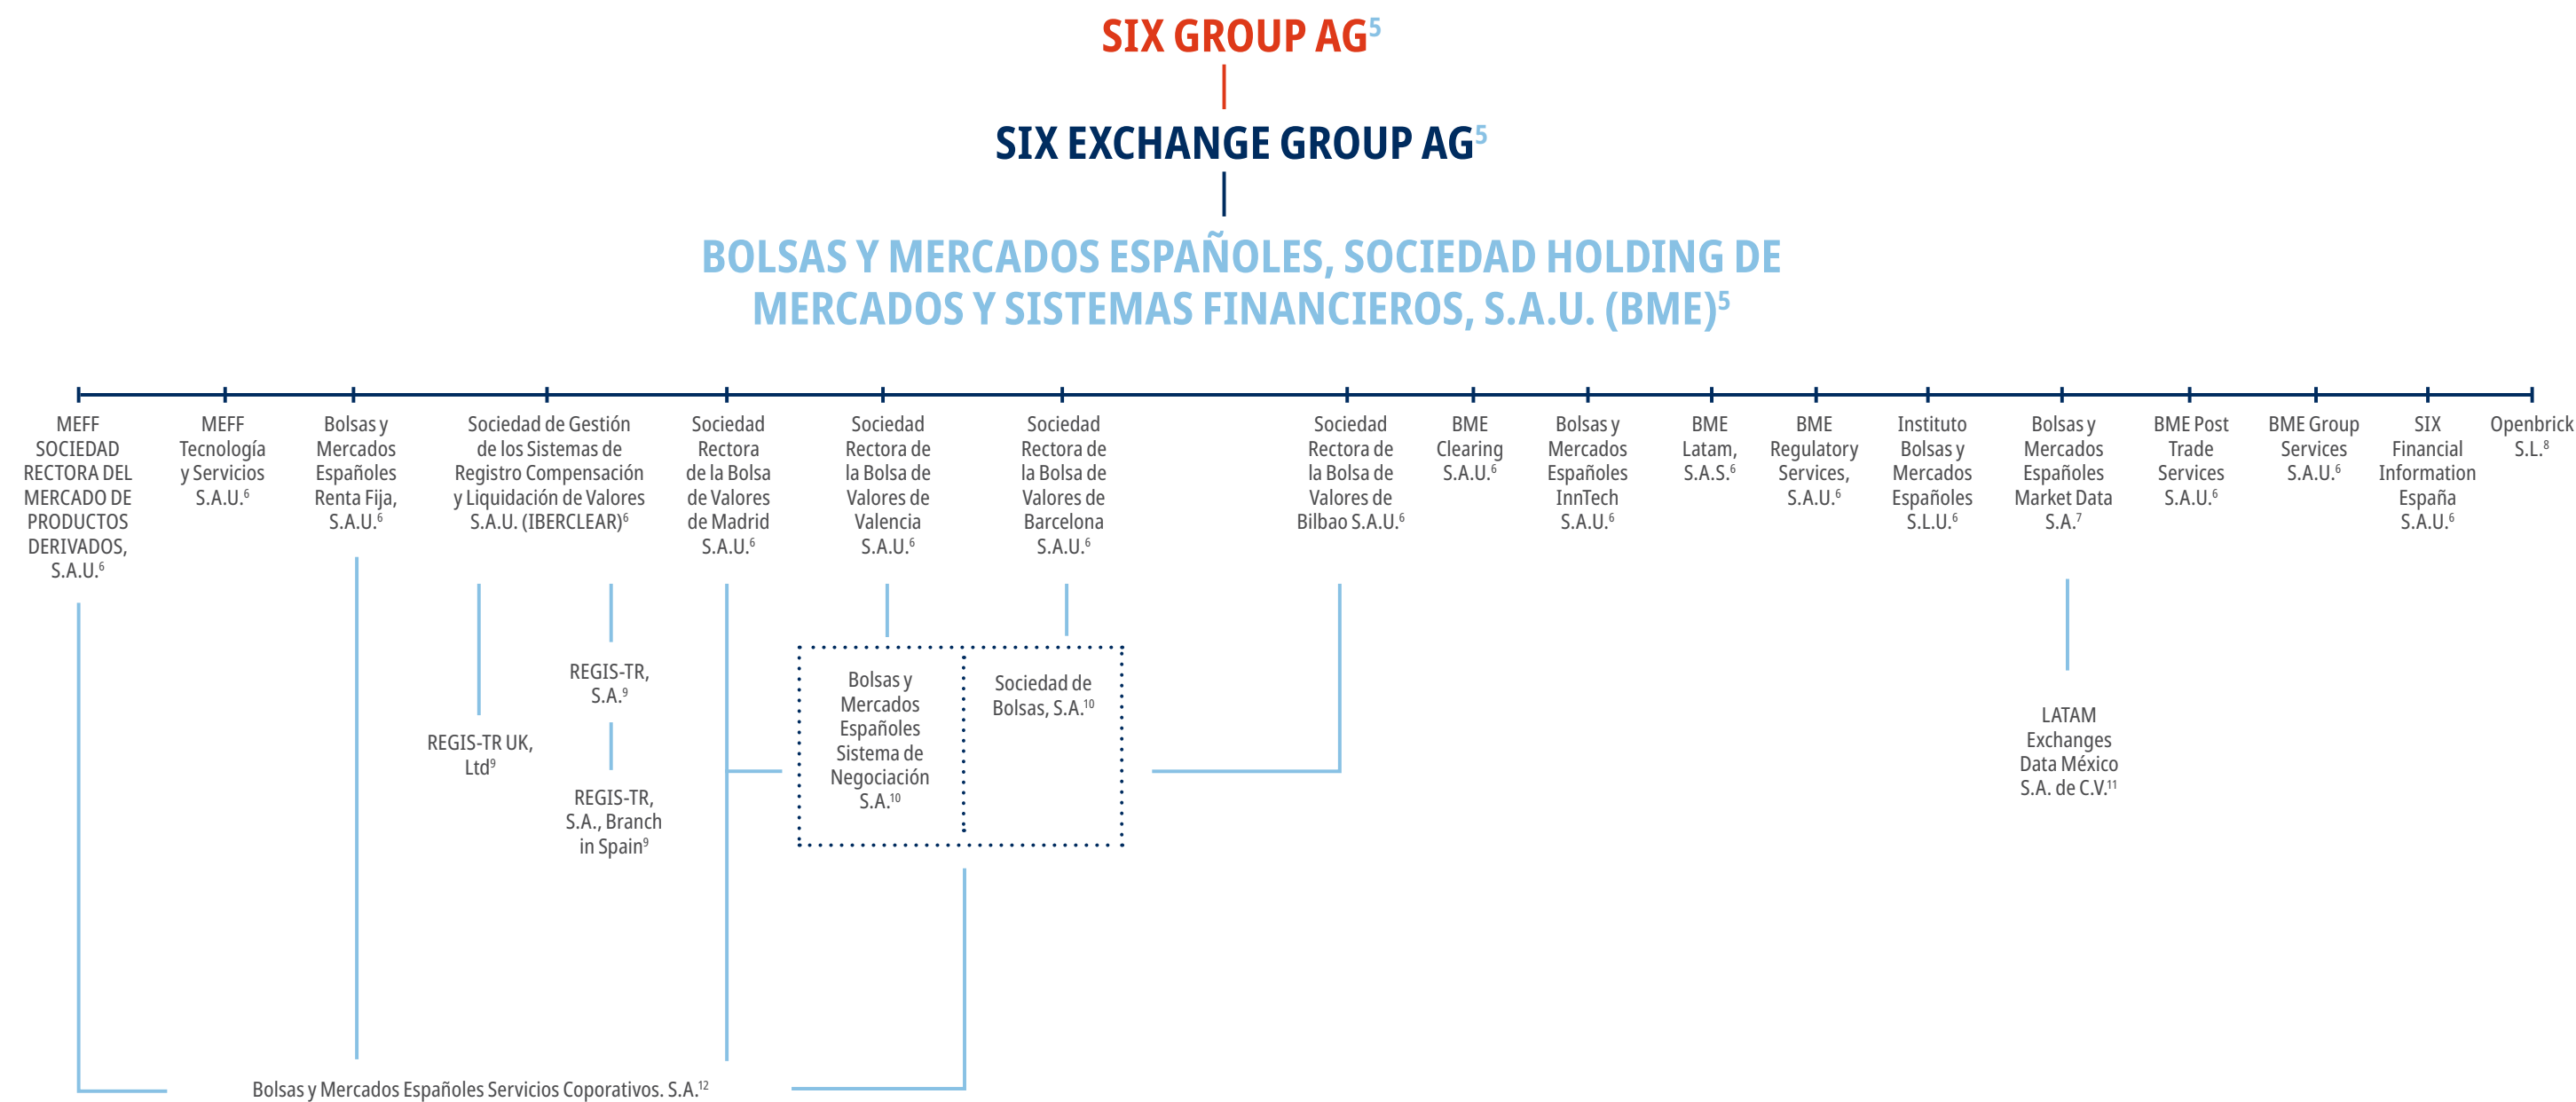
SIX GROUP AG$^{5}$

SIX EXCHANGE GROUP AG$^{5}$

BOLSAS Y MERCADOS ESPAÑOLES, SOCIEDAD HOLDING DE MERCADOS Y SISTEMAS FINANCIEROS, S.A.U. (BME)$^{5}$

MEFF SOCIEDAD RECTORA DEL MERCADO DE PRODUCTOS DERIVADOS, S.A.U.$^{6}$

MEFF Tecnología y Servicios S.A.U.$^{6}$

Bolsas y Mercados Españoles Renta Fija, S.A.U.$^{6}$

Sociedad de Gestión de los Sistemas de Registro Compensación y Liquidación de Valores S.A.U. (IBERCLEAR)$^{6}$

Sociedad Rectora de la Bolsa de Valores de Madrid S.A.U.$^{6}$

Sociedad Rectora de la Bolsa de Valores de Valencia S.A.U.$^{6}$

Sociedad Rectora de la Bolsa de Valores de Barcelona S.A.U.$^{6}$

Sociedad Rectora de la Bolsa de Valores de Bilbao S.A.U.$^{6}$

BME Clearing S.A.U.$^{6}$

Bolsas y Mercados Españoles InnTech S.A.U.$^{6}$

BME Latam, S.A.S.$^{6}$

BME Regulatory Services, S.A.U.$^{6}$

Instituto Bolsas y Mercados Españoles S.L.U.$^{6}$

Bolsas y Mercados Españoles Market Data S.A.$^{7}$

BME Post Trade Services S.A.U.$^{6}$

BME Group Services S.A.U.$^{6}$

SIX Financial Information España S.A.U.$^{6}$

Openbrick S.L.$^{8}$

REGIS-TR, S.A.$^{9}$

REGIS-TR UK, Ltd$^{9}$

REGIS-TR, S.A., Branch in Spain$^{9}$

Bolsas y Mercados Españoles Sistema de Negociación S.A.$^{10}$

Sociedad de Bolsas, S.A.$^{10}$

LATAM Exchanges Data México S.A. de C.V.$^{11}$

Bolsas y Mercados Españoles Servicios Coporativos. S.A.$^{12}$